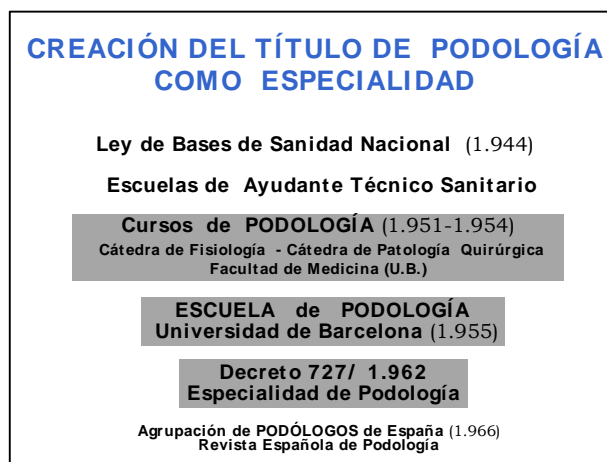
CREACIÓN DEL TÍTULO DE PODOLOGÍA COMO ESPECIALIDAD

Ley de Bases de Sanidad Nacional (1.944)

Escuelas de Ayudante Técnico Sanitario

Cursos de PODOLOGÍA (1.951-1.954)
Cátedra de Fisiología - Cátedra de Patología Quirúrgica
Facultad de Medicina (U.B.)

ESCUELA de PODOLOGÍA
Universidad de Barcelona (1.955)

Decreto 727/ 1.962
Especialidad de Podología

Agrupación de PODÓLOGOS de España (1.966)
Revista Española de Podología